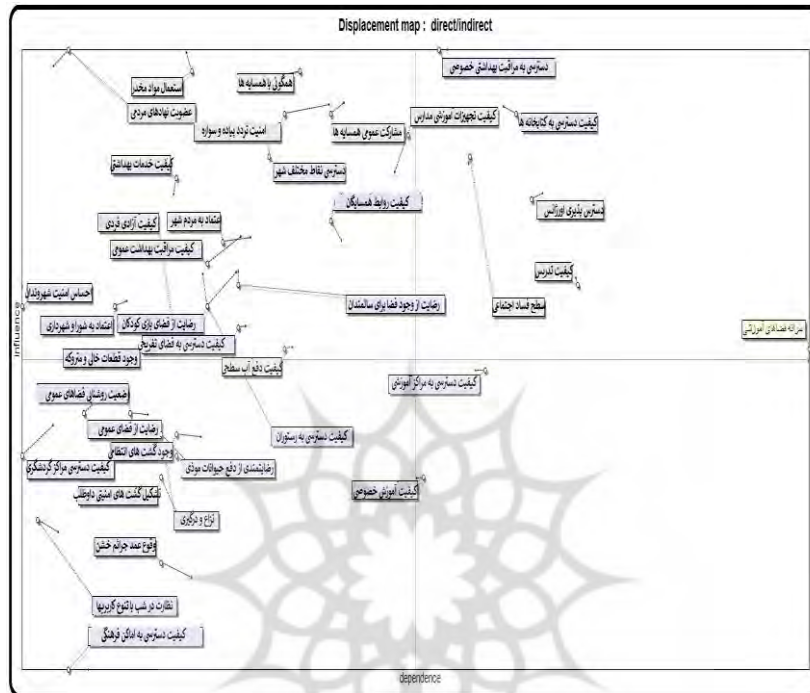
Displacement map : direct/indirect

دسترسی به مراقبت بهداشتی خصوصی

استعمال مواد مخدر

همگونی با همسایه ها

عضویت نهادهای مردمی

کیفیت تجهیزات آموزشی مدارس

کیفیت دسترسی به کتابخانه ها

امنیت تردد پیاده و سواره

مشارکت عمومی همسایه ها

کیفیت خدمات بهداشتی

دسترسی نقاط مختلف شهر

کیفیت روابط همسایگان

دسترس پذیری اورژانس

اعتماد به مردم شهر

کیفیت آزادی فردی

کیفیت مراقبت بهداشت عمومی

کیفیت تدریس

احساس امنیت شهروندان

رضایت از وجود فضا برای سالمندان

سطح فساد اجتماعی

رضایت از فضای بازی کودکان

اعتماد به شورا و شهرداری

کیفیت دسترسی به فضای تفریحی

وجود قطعات خالی و متروکه

influence

سرانه فضاهای آموزشی

کیفیت دفع آب سطحی

کیفیت دسترسی به مراکز آموزشی

ضعیت روشنایی فضاهای عمومی

رضایت از فضای عمومی

کیفیت دسترسی به رستوران

وجود گشت های انتظامی

کیفیت دسترسی مراکز گردشگری

رضایتمندی از دفع حیوانات موذی

تشکیل گشت های امنیتی داوطلب

کیفیت آموزش خصوصی

نزاع و درگیری

وقوع عمد جرائم خشن

نظارت در شب با تنوع کاربریها

کیفیت دسترسی به اماکن فرهنگی

dependence